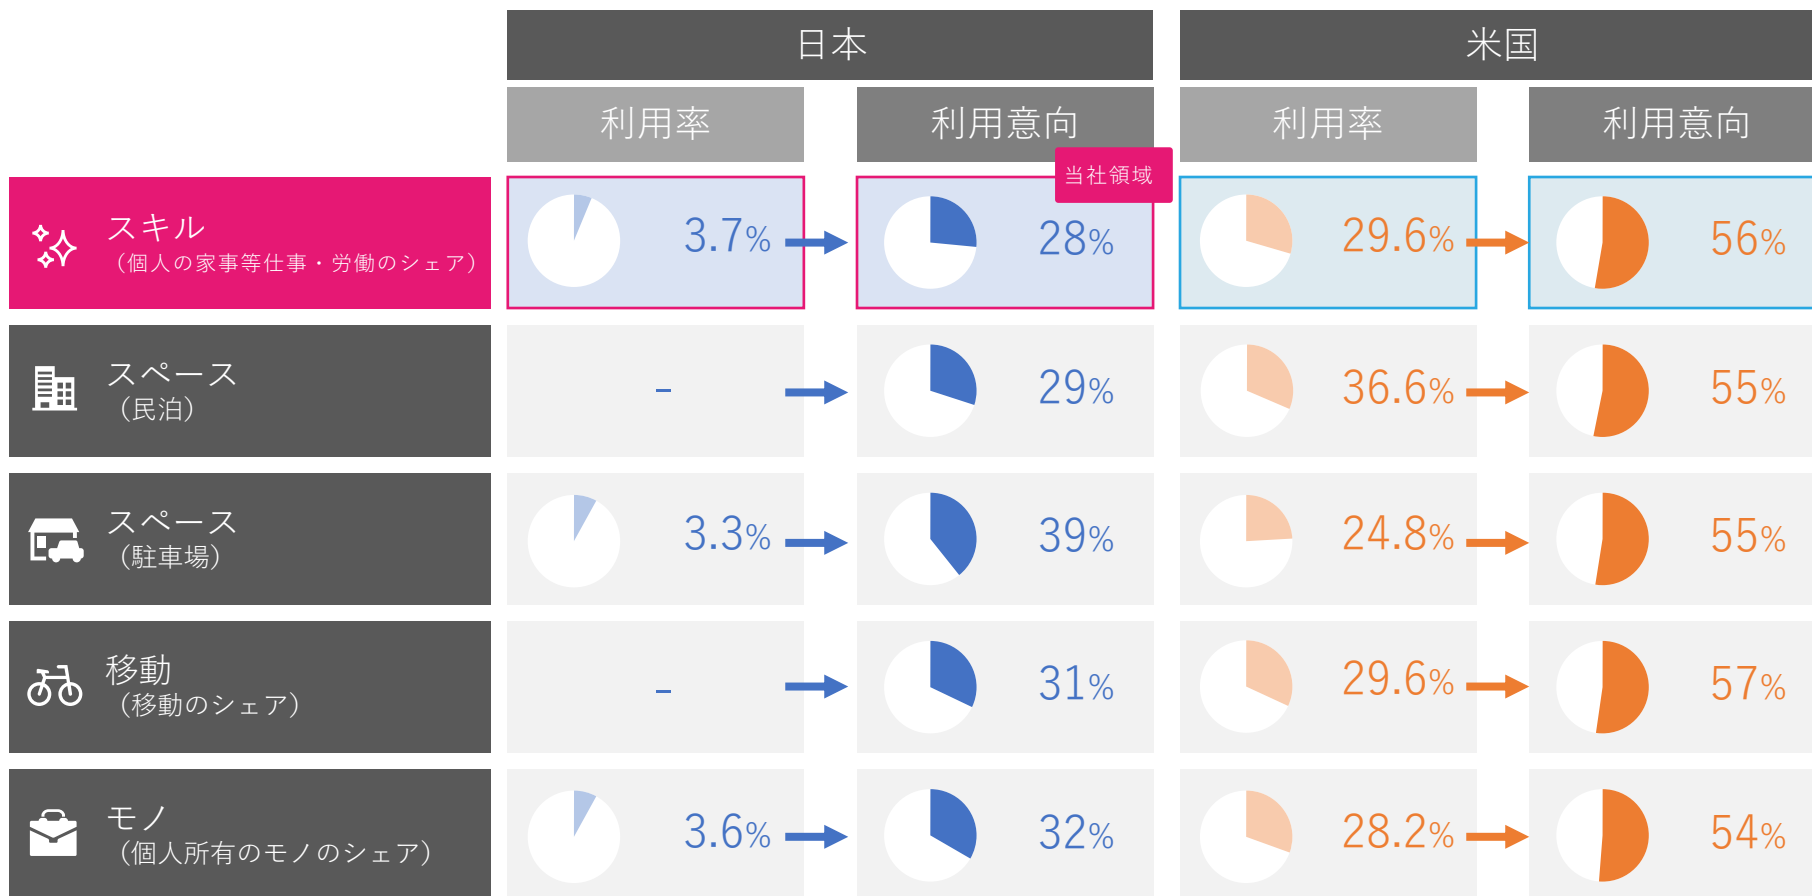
| | 日本 利用率 | 日本 利用意向 | 米国 利用率 | 米国 利用意向 |
|---|---|---|---|---|
| スキル（個人の家事等仕事・労働のシェア） | 3.7% | 28% | 29.6% | 56% |
| スペース（民泊） | - | 29% | 36.6% | 55% |
| スペース（駐車場） | 3.3% | 39% | 24.8% | 55% |
| 移動（移動のシェア） | - | 31% | 29.6% | 57% |
| モノ（個人所有のモノのシェア） | 3.6% | 32% | 28.2% | 54% |

当社領域